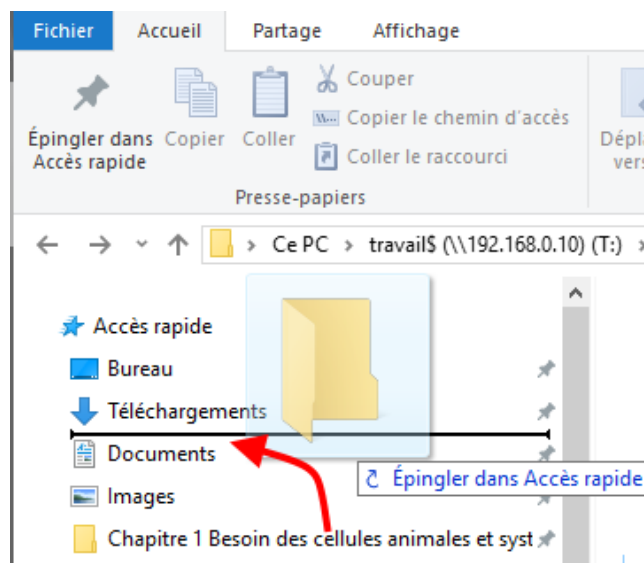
Fichier Accueil Partage Affichage

Épingler dans Accès rapide Copier Coller

Couper

Copier le chemin d'accès

Coller le raccourci

Presse-papiers

Dépl vers

Ce PC > travail$ (\\192.168.0.10) (T:)

Accès rapide

Bureau

Téléchargements

Documents

Images

Chapitre 1 Besoin des cellules animales et syst

Épingler dans Accès rapide